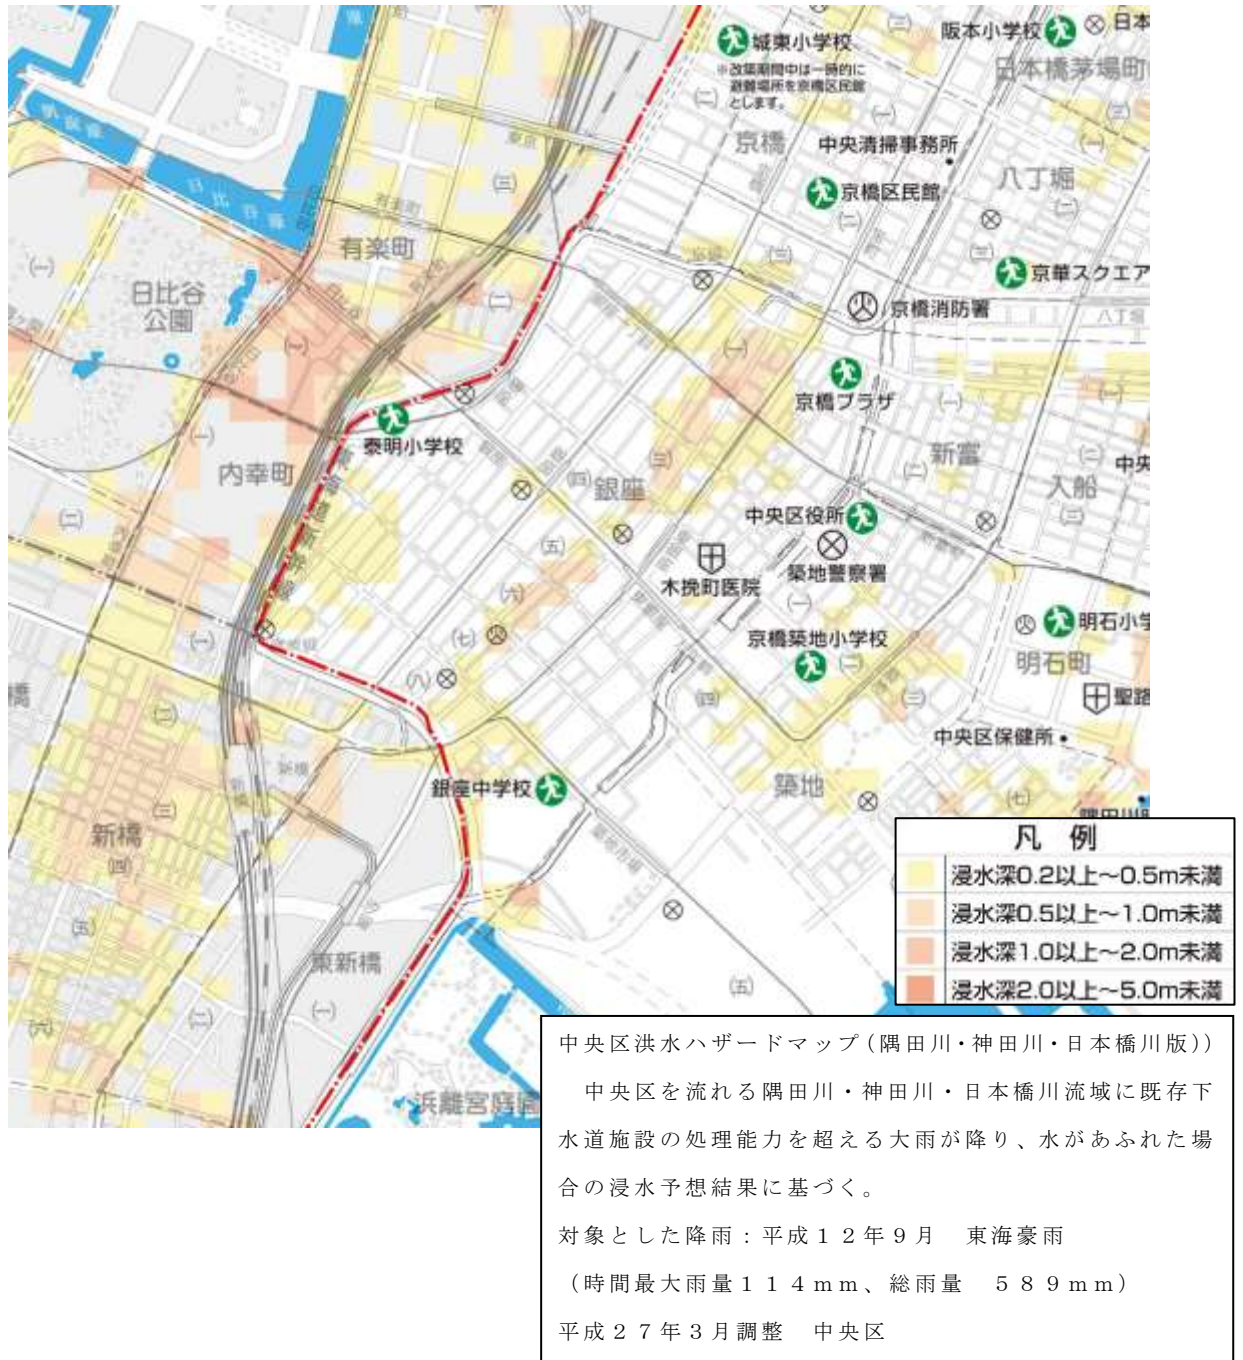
城東小学校
※改築期間中は一時的に避難場所を京橋区民館とします。
阪本小学校
日本
日本橋茅場町
京橋
中央清掃事務所
八丁堀
京橋区民館
京華スクエア
有楽町
京橋消防署
八丁堀
日比谷公園
京橋プラザ
泰明小学校
内幸町
銀座
新富
入船
中央
中央区役所
築地警察署
木挽町医院
明石小学
京橋築地小学校
明石町
聖路
中央区保健所
銀座中学校
築地
新橋
東新橋
浜離宮庭園

凡　例
| | |
|---|---|
| | 浸水深0.2以上~0.5m未満 |
| | 浸水深0.5以上~1.0m未満 |
| | 浸水深1.0以上~2.0m未満 |
| | 浸水深2.0以上~5.0m未満 |

中央区洪水ハザードマップ（隅田川・神田川・日本橋川版））
中央区を流れる隅田川・神田川・日本橋川流域に既存下水道施設の処理能力を超える大雨が降り、水があふれた場合の浸水予想結果に基づく。
対象とした降雨：平成１２年９月　東海豪雨
（時間最大雨量１１４ｍｍ、総雨量　５８９ｍｍ）
平成２７年３月調整　中央区